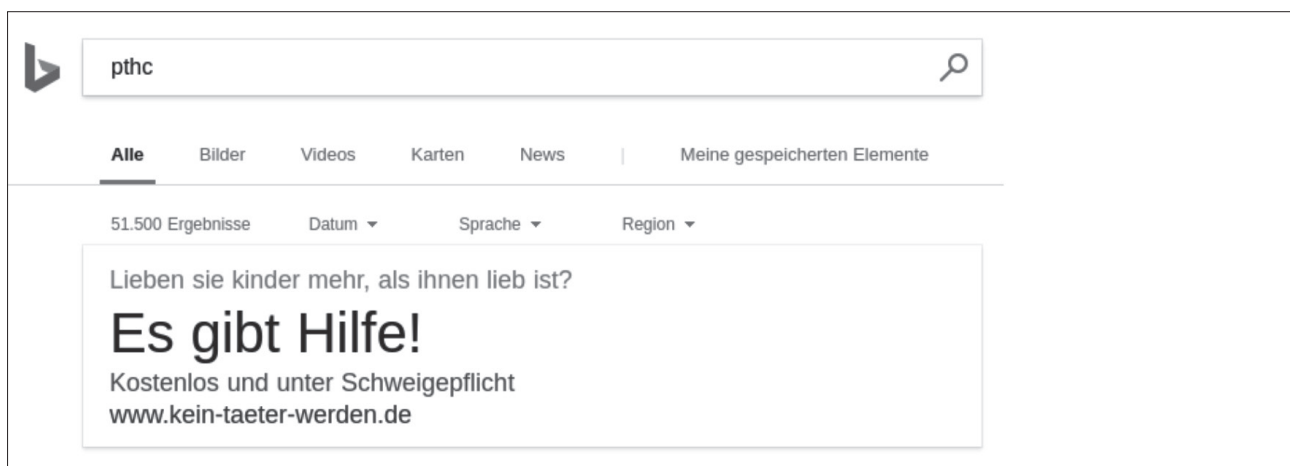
pthc

Alle Bilder Videos Karten News | Meine gespeicherten Elemente

51.500 Ergebnisse Datum Sprache Region

Lieben sie kinder mehr, als ihnen lieb ist?

Es gibt Hilfe!

Kostenlos und unter Schweigepflicht
www.kein-taeter-werden.de